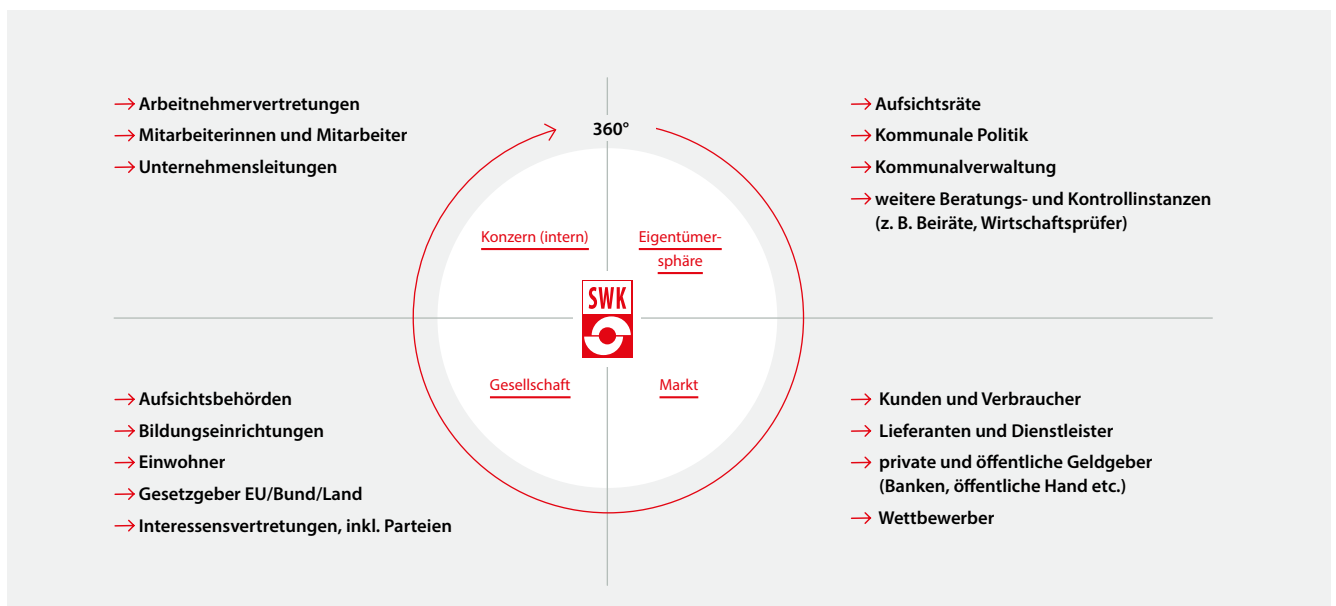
→ Arbeitnehmervertretungen
→ Mitarbeiterinnen und Mitarbeiter
→ Unternehmensleitungen

360°

→ Aufsichtsräte
→ Kommunale Politik
→ Kommunalverwaltung
→ weitere Beratungs- und Kontrollinstanzen (z. B. Beiräte, Wirtschaftsprüfer)

Konzern (intern)

Eigentümersphäre

SWK

Gesellschaft

Markt

→ Aufsichtsbehörden
→ Bildungseinrichtungen
→ Einwohner
→ Gesetzgeber EU/Bund/Land
→ Interessensvertretungen, inkl. Parteien

→ Kunden und Verbraucher
→ Lieferanten und Dienstleister
→ private und öffentliche Geldgeber (Banken, öffentliche Hand etc.)
→ Wettbewerber